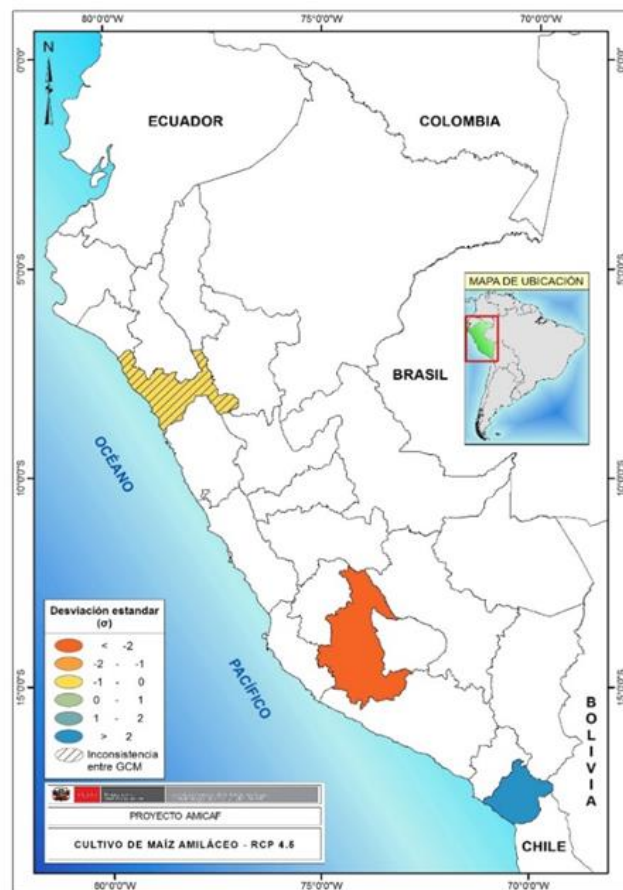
80°0'0"W
75°0'0"W
70°0'0"W

N

0°0'0"
0°0'0"

ECUADOR

COLOMBIA

5°0'0"S
5°0'0"S

MAPA DE UBICACIÓN

BRASIL

OCÉANO

10°0'0"S
10°0'0"S

PACÍFICO

Desviación estandar
(σ)
< -2
-2 - -1
-1 - 0
0 - 1
1 - 2
> 2
Inconsistencia entre GCM

15°0'0"S
15°0'0"S

BOLIVIA

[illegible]

PROYECTO AMICAF

CULTIVO DE MAÍZ AMILÁCEO - RCP 4.5

CHILE

80°0'0"W
75°0'0"W
70°0'0"W